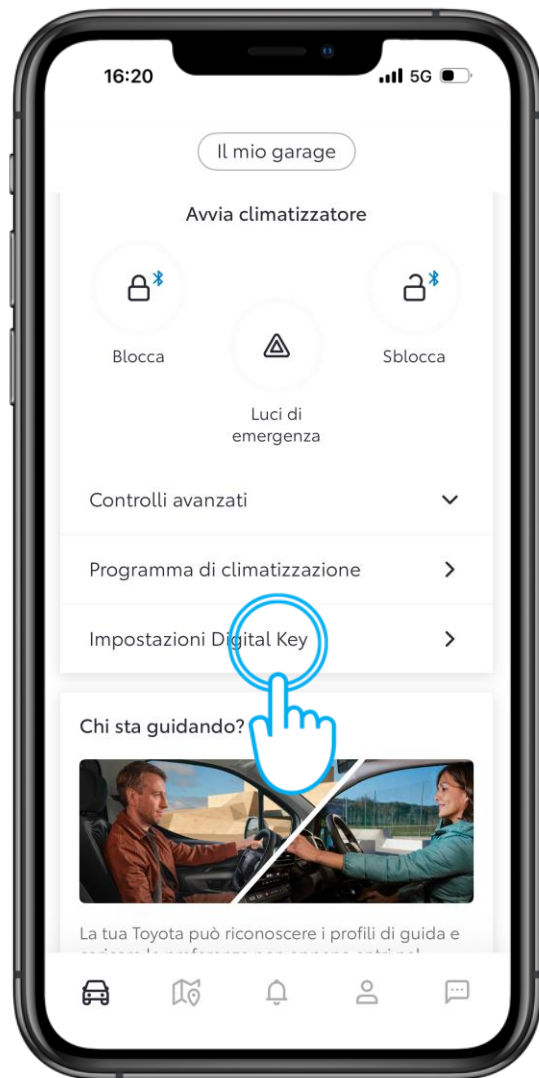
16:20

5G

Il mio garage

Avvia climatizzatore

Blocca

Sblocca

Luci di emergenza

Controlli avanzati

Programma di climatizzazione

Impostazioni Digital Key

Chi sta guidando?

La tua Toyota può riconoscere i profili di guida e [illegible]